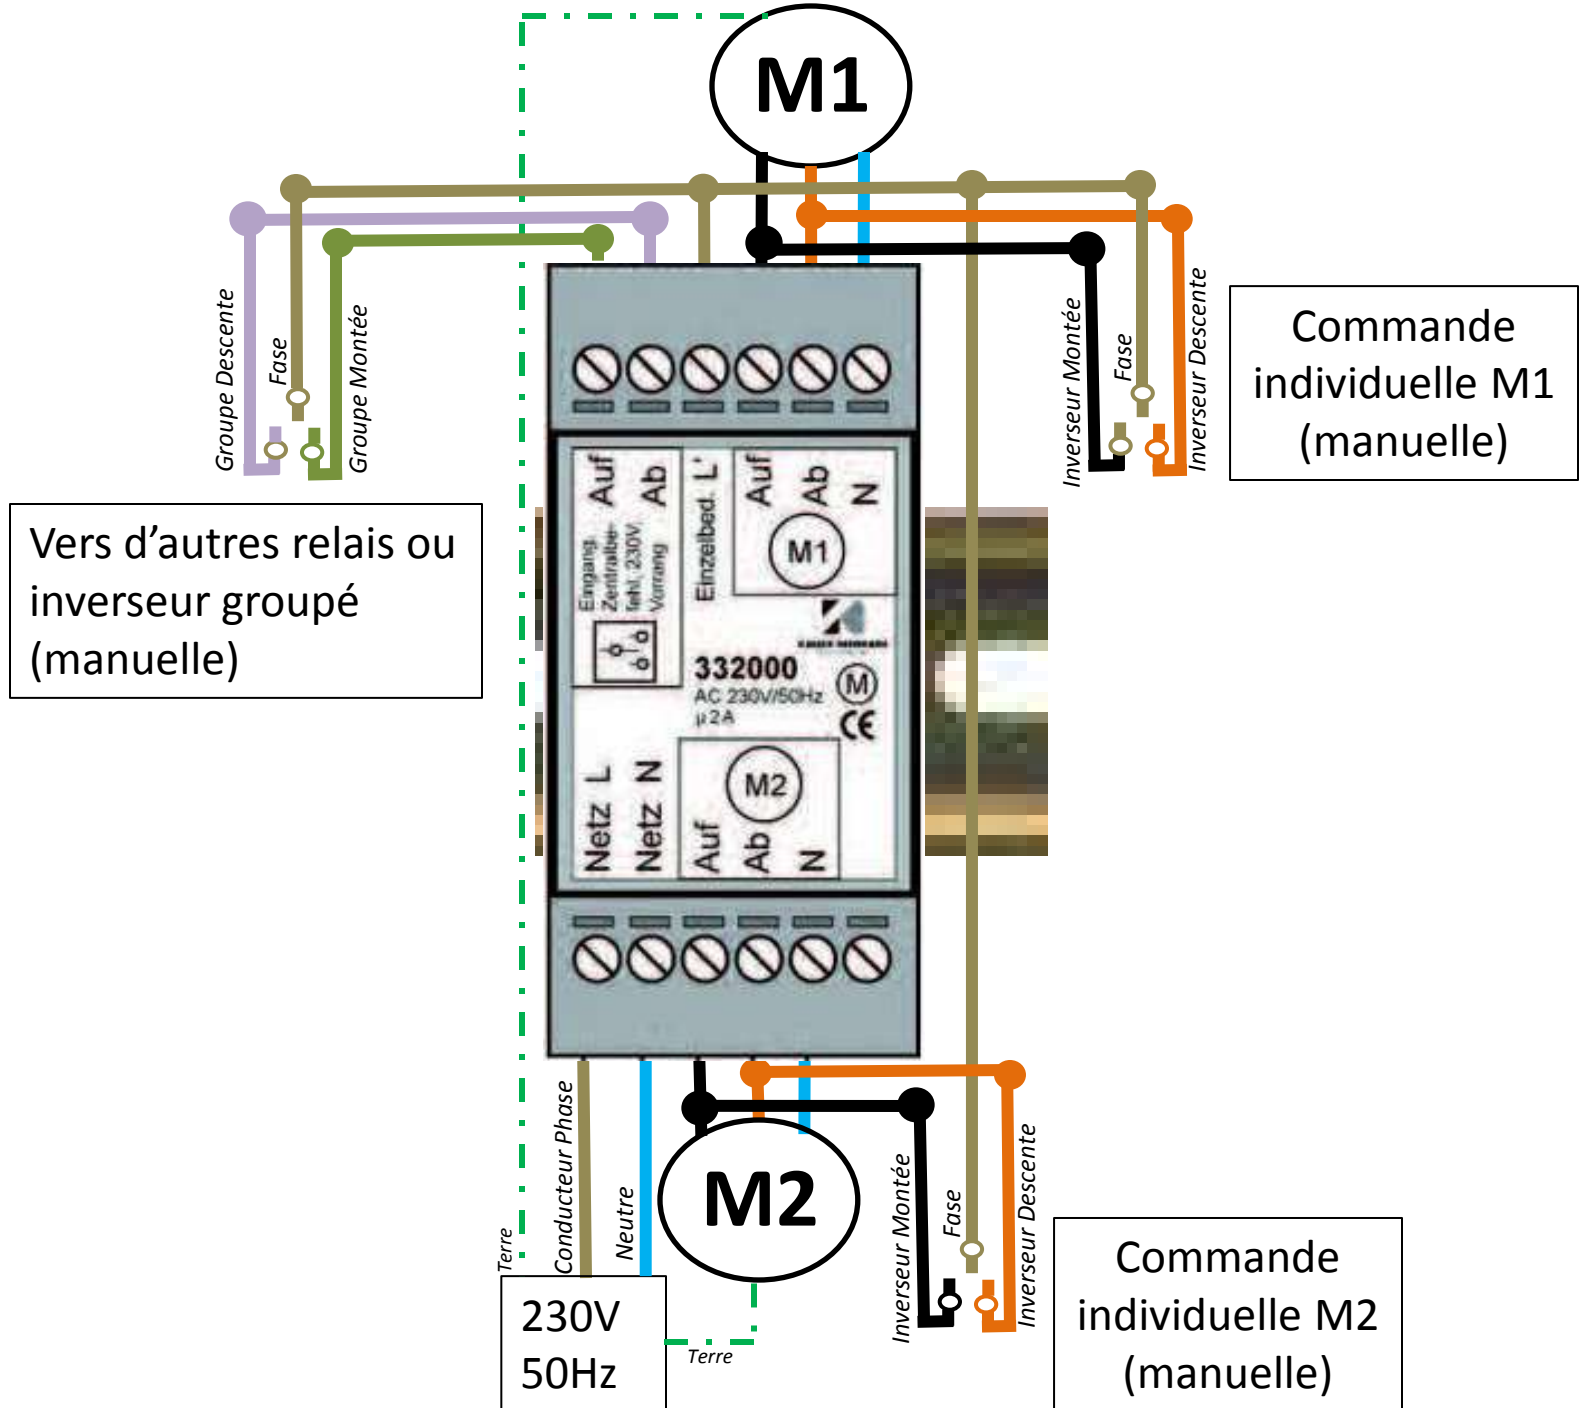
M1

Groupe Descente
Fase
Groupe Montée

Inverseur Montée
Fase
Inverseur Descente

Commande individuelle M1 (manuelle)

Vers d'autres relais ou inverseur groupé (manuelle)

Auf
Ab
Eingang Zentralbefehl, 230V Vorrang
Einzelbed. L'
Auf
Ab
N
M1

332000
AC 230V/50Hz
μ 2A
M
CE

Netz L
Netz N
M2
Auf
Ab
N

Terre
Conducteur Phase
Neutre
M2
Inverseur Montée
Fase
Inverseur Descente

Commande individuelle M2 (manuelle)

230V
50Hz
Terre